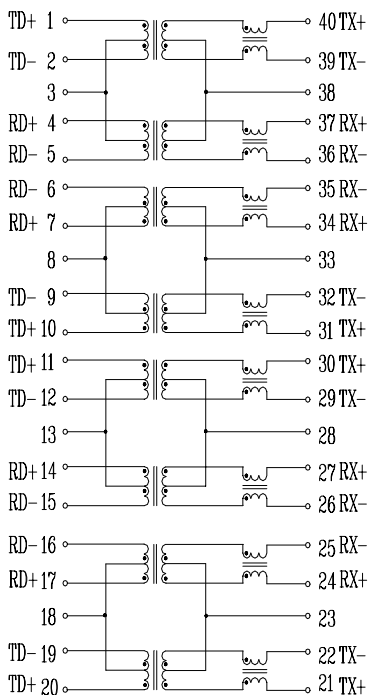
TD+ 1
TD- 2
3
RD+ 4
RD- 5
RD- 6
RD+ 7
8
TD- 9
TD+ 10
TD+ 11
TD- 12
13
RD+ 14
RD- 15
RD- 16
RD+ 17
18
TD- 19
TD+ 20

40 TX+
39 TX-
38
37 RX+
36 RX-
35 RX-
34 RX+
33
32 TX-
31 TX+
30 TX+
29 TX-
28
27 RX+
26 RX-
25 RX-
24 RX+
23
22 TX-
21 TX+